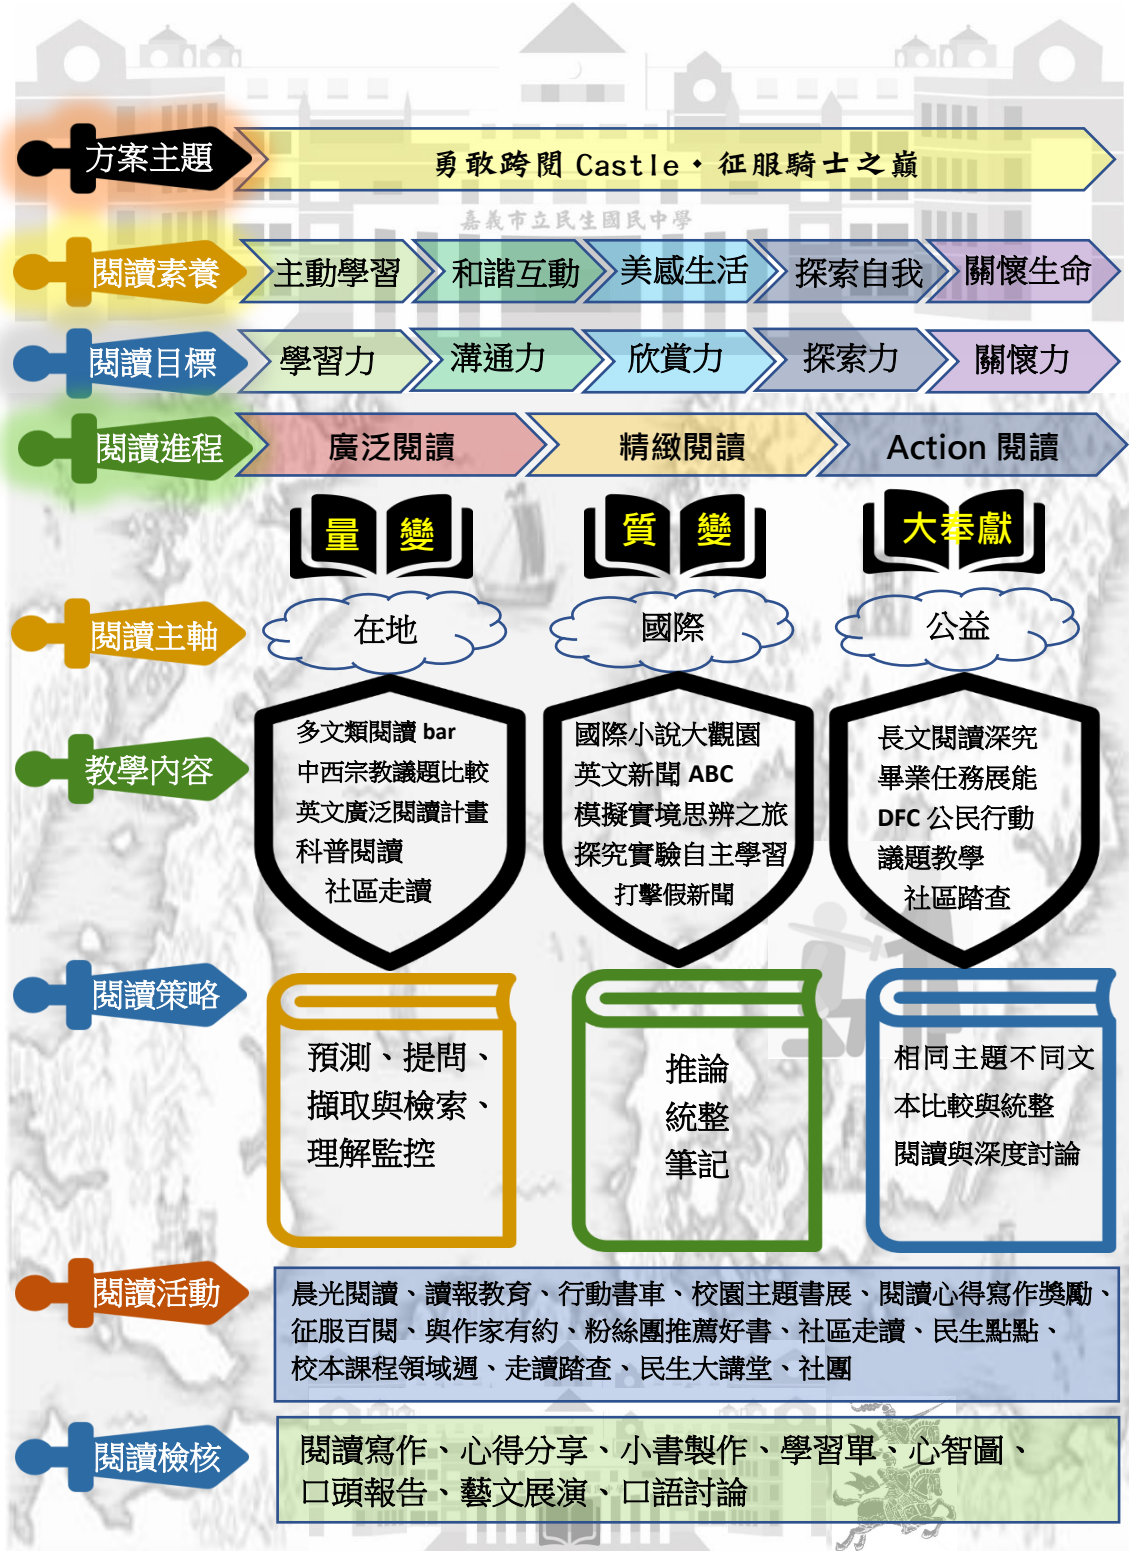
方案主題
勇敢跨閱 Castle・征服騎士之巔
嘉義市立民生國民中學

閱讀素養
主動學習
和諧互動
美感生活
探索自我
關懷生命

閱讀目標
學習力
溝通力
欣賞力
探索力
關懷力

閱讀進程
廣泛閱讀
精緻閱讀
Action 閱讀

量 變
質 變
大奉獻

閱讀主軸
在地
國際
公益

教學內容
多文類閱讀 bar
中西宗教議題比較
英文廣泛閱讀計畫
科普閱讀
社區走讀

國際小說大觀園
英文新聞 ABC
模擬實境思辨之旅
探究實驗自主學習
打擊假新聞

長文閱讀深究
畢業任務展能
DFC 公民行動
議題教學
社區踏查

閱讀策略
預測、提問、
擷取與檢索、
理解監控

推論
統整
筆記

相同主題不同文
本比較與統整
閱讀與深度討論

閱讀活動
晨光閱讀、讀報教育、行動書車、校園主題書展、閱讀心得寫作獎勵、征服百閱、與作家有約、粉絲團推薦好書、社區走讀、民生點點、校本課程領域週、走讀踏查、民生大講堂、社團

閱讀檢核
閱讀寫作、心得分享、小書製作、學習單、心智圖、口頭報告、藝文展演、口語討論